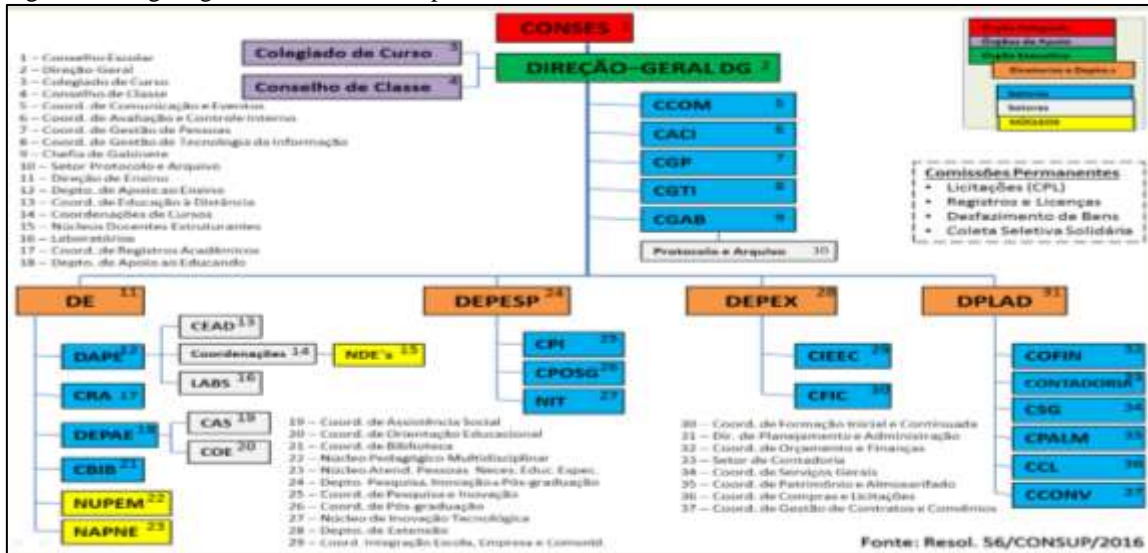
CONSES 1

Órgão Colegiado
Órgãos de Apoio
Órgão Executivo
Diretorias e Deptos.
Setoriais
Setores
NDE/NAPNE

Colegiado de Curso 3

Conselho de Classe 4

DIREÇÃO-GERAL DG 2

1 – Conselho Escolar
2 – Direção Geral
3 – Colegiado de Curso
4 – Conselho de Classe
5 – Coord. de Comunicação e Eventos
6 – Coord. de Avaliação e Controle Interno
7 – Coord. de Gestão de Pessoas
8 – Coord. de Gestão de Tecnologia da Informação
9 – Chefia de Gabinete
10 – Setor Protocolo e Arquivo
11 – Direção de Ensino
12 – Depto. de Apoio ao Ensino
13 – Coord. de Educação à Distância
14 – Coordenações de Cursos
15 – Núcleos Docentes Estruturantes
16 – Laboratórios
17 – Coord. de Registros Acadêmicos
18 – Depto. de Apoio ao Educando

CCOM 5
CACI 6
CGP 7
CGTI 8
CGAB 9
Protocolo e Arquivo 10

Comissões Permanentes
• Licitações (CPL)
• Registros e Licenças
• Desfazimento de Bens
• Coleta Seletiva Solidária

DE 11
DAPE 12
CEAD 13
Coordenações 14
NDE's 15
LABS 16
CRA 17
DEPAE 18
CAS 19
COE 20
CBIB 21
NUPEM 22
NAPNE 23

DEPESP 24
CPI 25
CPOSG 26
NIT 27

DEPEX 28
CIEEC 29
CFIC 30

DPLAD 31
COFIN 32
CONTADORIA 33
CSG 34
CPALM 35
CCL 36
CCONV 37

19 – Coord. de Assistência Social
20 – Coord. de Orientação Educacional
21 – Coord. de Biblioteca
22 – Núcleo Pedagógico Multidisciplinar
23 – Núcleo Atend. Pessoas Neces. Educ. Espec.
24 – Depto. Pesquisa, Inovação e Pós-graduação
25 – Coord. de Pesquisa e Inovação
26 – Coord. de Pós-graduação
27 – Núcleo de Inovação Tecnológica
28 – Depto. de Extensão
29 – Coord. Integração Escola, Empresa e Comunid.

30 – Coord. de Formação Inicial e Continuada
31 – Dir. de Planejamento e Administração
32 – Coord. de Orçamento e Finanças
33 – Setor de Contadoria
34 – Coord. de Serviços Gerais
35 – Coord. de Patrimônio e Almoxarifado
36 – Coord. de Compras e Licitações
37 – Coord. de Gestão de Contratos e Convênios

Fonte: Resol. 56/CONSUP/2016